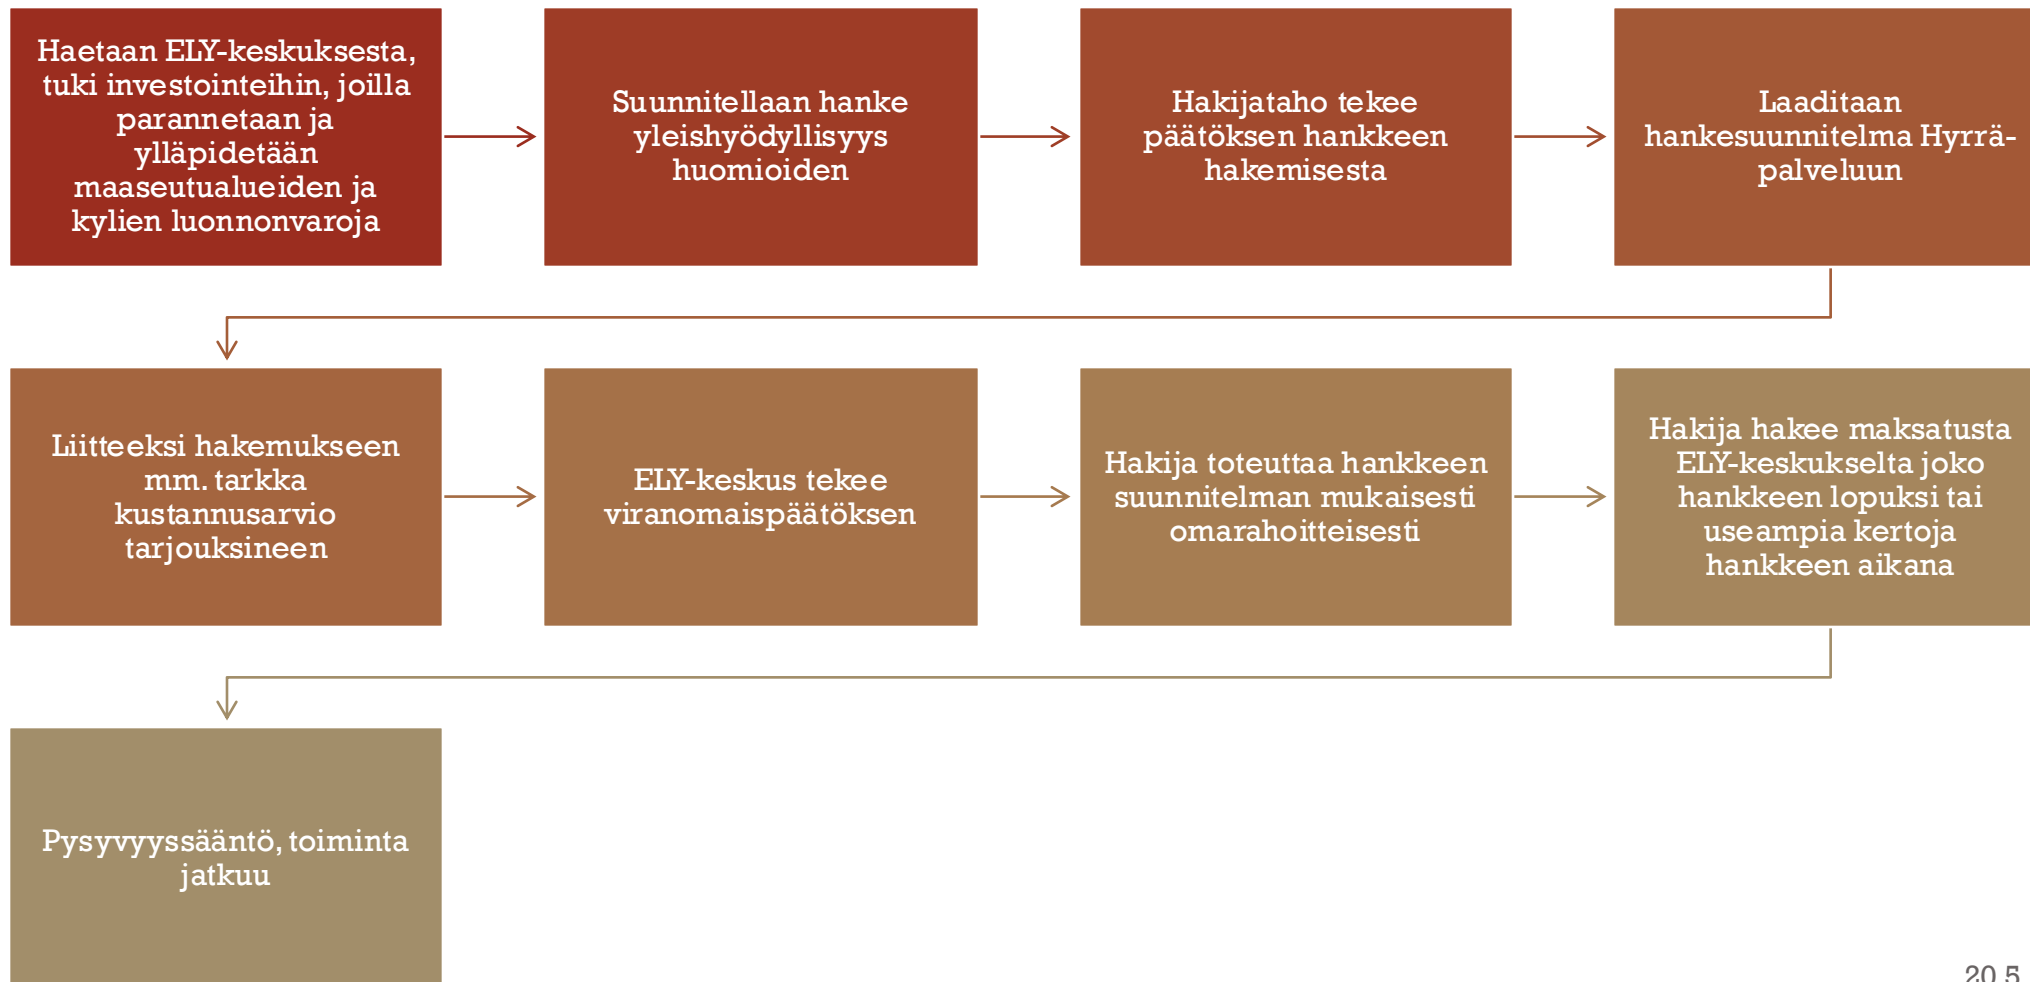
Haetaan ELY-keskuksesta, tuki investointeihin, joilla parannetaan ja ylläpidetään maaseutualueiden ja kylien luonnonvaroja

Suunnitellaan hanke yleishyödyllisyys huomioiden

Hakijataho tekee päätöksen hankkeen hakemisesta

Laaditaan hankesuunnitelma Hyrrä-palveluun

Liitteeksi hakemukseen mm. tarkka kustannusarvio tarjouksineen

ELY-keskus tekee viranomaispäätöksen

Hakija toteuttaa hankkeen suunnitelman mukaisesti omarahoitteisesti

Hakija hakee maksatusta ELY-keskukselta joko hankkeen lopuksi tai useampia kertoja hankkeen aikana

Pysyvyyssääntö, toiminta jatkuu

20.5